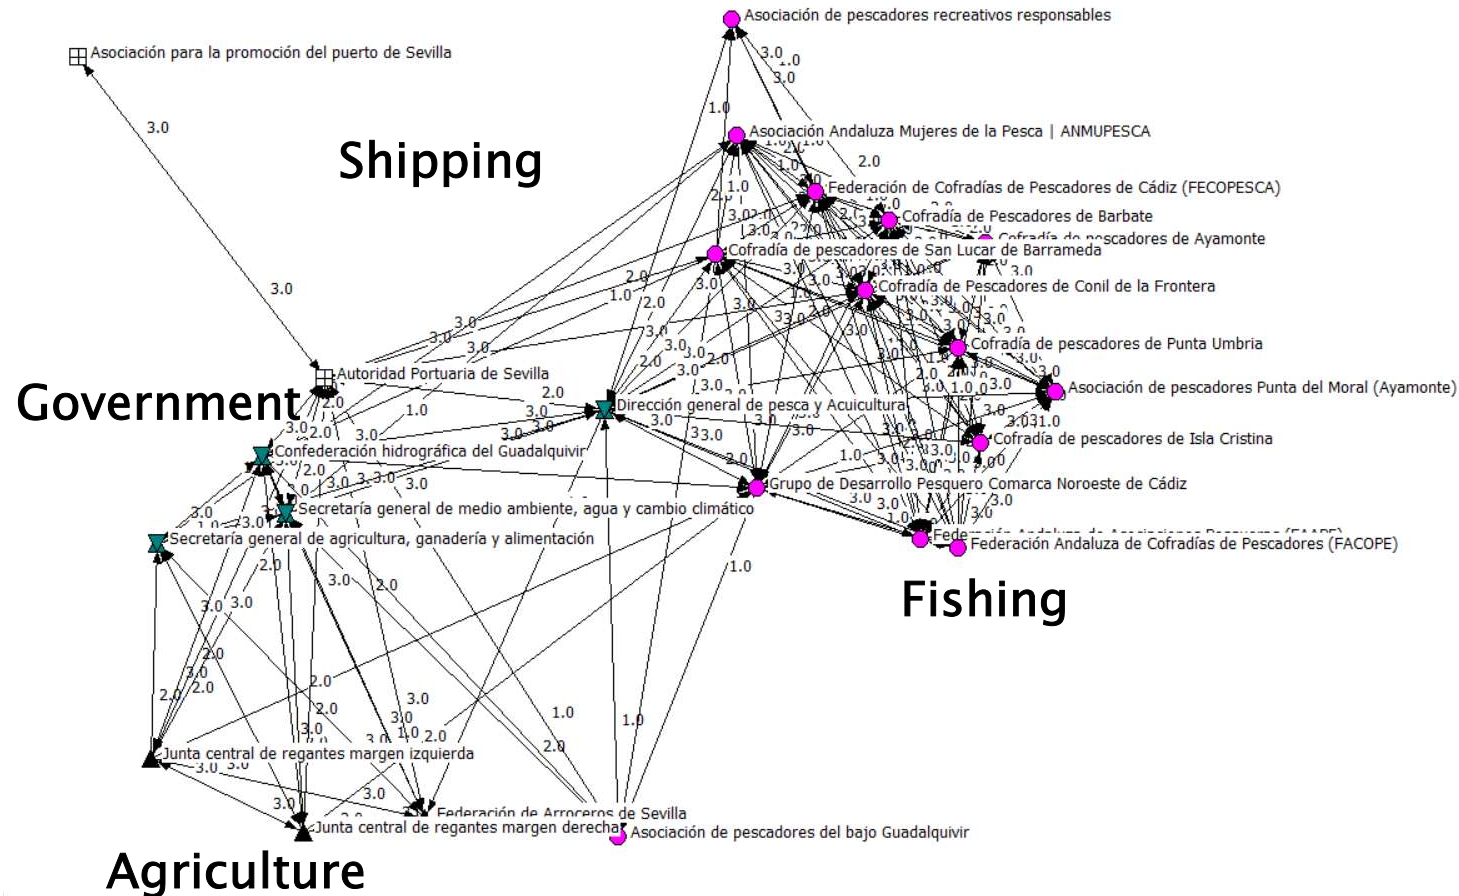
Asociación de pescadores recreativos responsables
Asociación para la promoción del puerto de Sevilla
Shipping
Asociación Andaluza Mujeres de la Pesca | ANMUPESCA
Federación de Cofradías de Pescadores de Cádiz (FECOPESCA)
Cofradía de Pescadores de Barbate
Cofradía de pescadores de Ayamonte
Cofradía de pescadores de San Lucar de Barrameda
Cofradía de Pescadores de Conil de la Frontera
Cofradía de pescadores de Punta Umbria
Asociación de pescadores Punta del Moral (Ayamonte)
Government
Autoridad Portuaria de Sevilla
Dirección general de pesca y Acuicultura
Cofradía de pescadores de Isla Cristina
Confederación hidrográfica del Guadalquivir
Grupo de Desarrollo Pesquero Comarca Noroeste de Cádiz
Secretaría general de medio ambiente, agua y cambio climático
Secretaría general de agricultura, ganadería y alimentación
Federación Andaluza de Cofradías de Pescadores (FACOPE)
Fishing
Junta central de regantes margen izquierda
Federación de Arroceros de Sevilla
Junta central de regantes margen derecha
Asociación de pescadores del bajo Guadalquivir
Agriculture